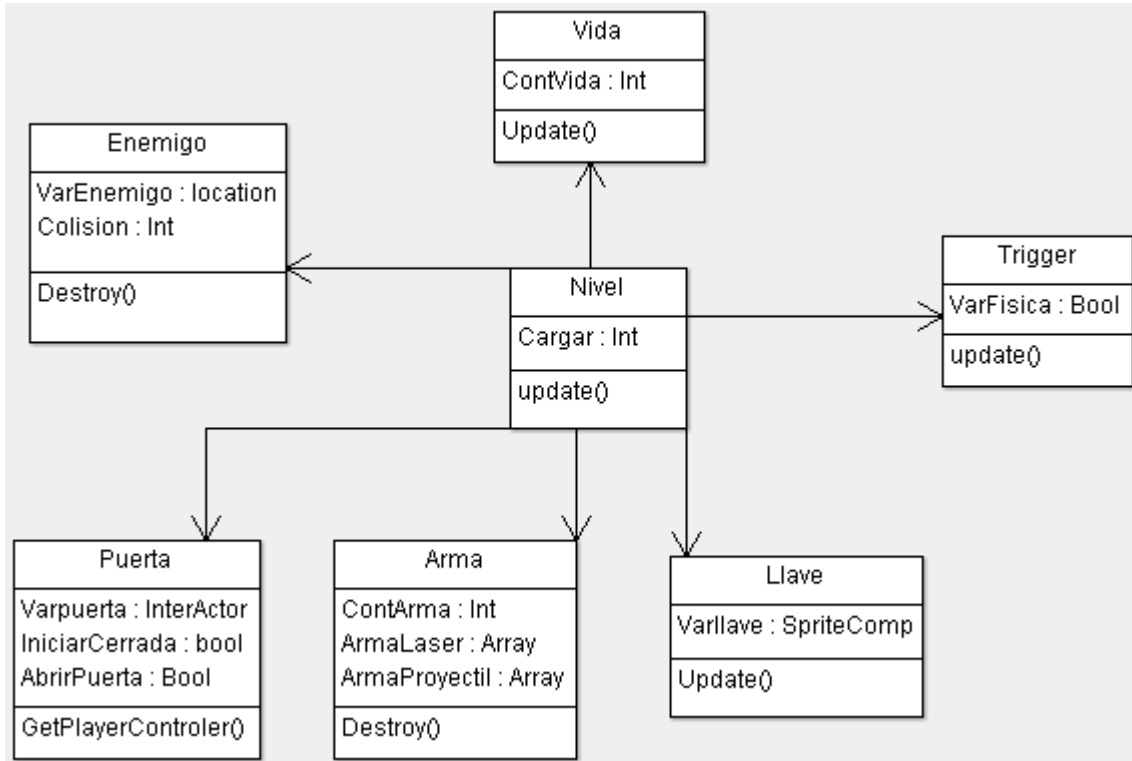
Vida
ContVida : Int
Update()

Enemigo
VarEnemigo : location
Colision : Int
Destroy()

Nivel
Cargar : Int
update()

Trigger
VarFisica : Bool
update()

Puerta
Varpuerta : InterActor
IniciarCerrada : bool
AbrirPuerta : Bool
GetPlayerControler()

Arma
ContArma : Int
ArmaLaser : Array
ArmaProyectil : Array
Destroy()

Llave
Varllave : SpriteComp
Update()